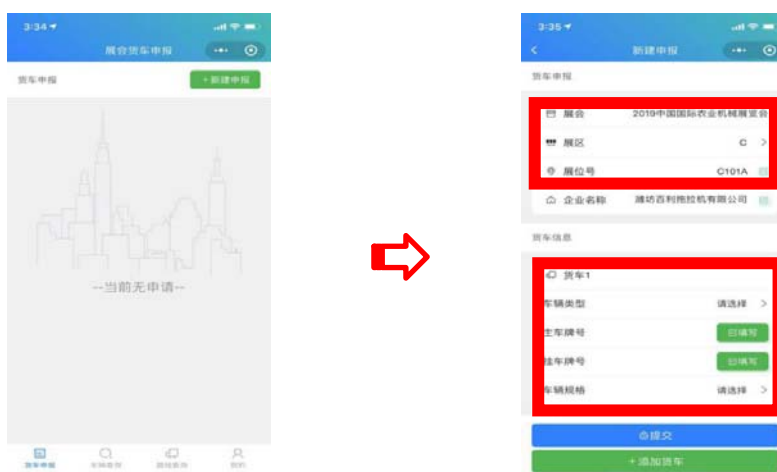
3:34

展会货车申报

货车申报

+ 新建申报

--当前无申请--

货车申报 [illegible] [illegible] 我的

3:35

新建申报

货车申报

展会 2019中国国际农业机械展览会

展区 C

展位号 C101A

企业名称 潍坊百利拖拉机有限公司

货车信息

货车1

车辆类型 请选择

主车牌号 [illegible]

挂车牌号 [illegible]

车辆规格 请选择

提交

+ 添加货车